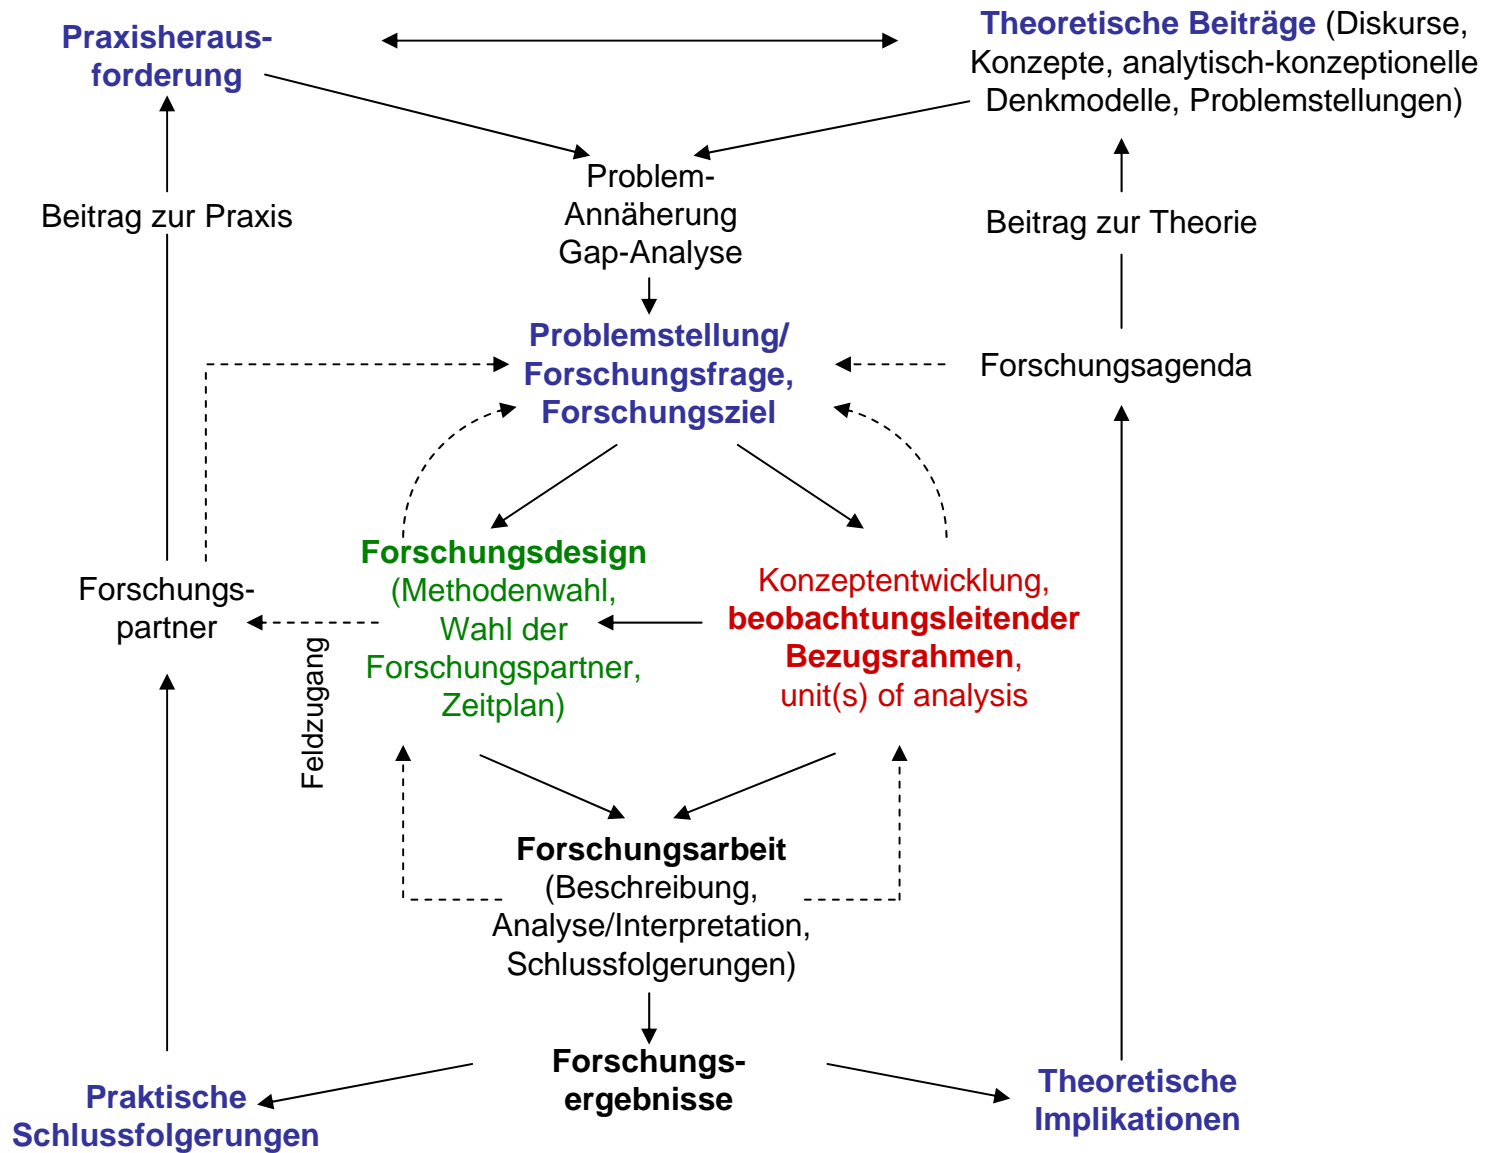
Praxisherausforderung

Theoretische Beiträge (Diskurse, Konzepte, analytisch-konzeptionelle Denkmodelle, Problemstellungen)

Problem-
Annäherung
Gap-Analyse

Beitrag zur Praxis

Beitrag zur Theorie

Problemstellung/
Forschungsfrage,
Forschungsziel

Forschungsagenda

Forschungsdesign
(Methodenwahl,
Wahl der
Forschungspartner,
Zeitplan)

Konzeptentwicklung,
beobachtungsleitender
Bezugsrahmen,
unit(s) of analysis

Forschungs-
partner

Feldzugang

Forschungsarbeit
(Beschreibung,
Analyse/Interpretation,
Schlussfolgerungen)

Forschungs-
ergebnisse

Praktische
Schlussfolgerungen

Theoretische
Implikationen